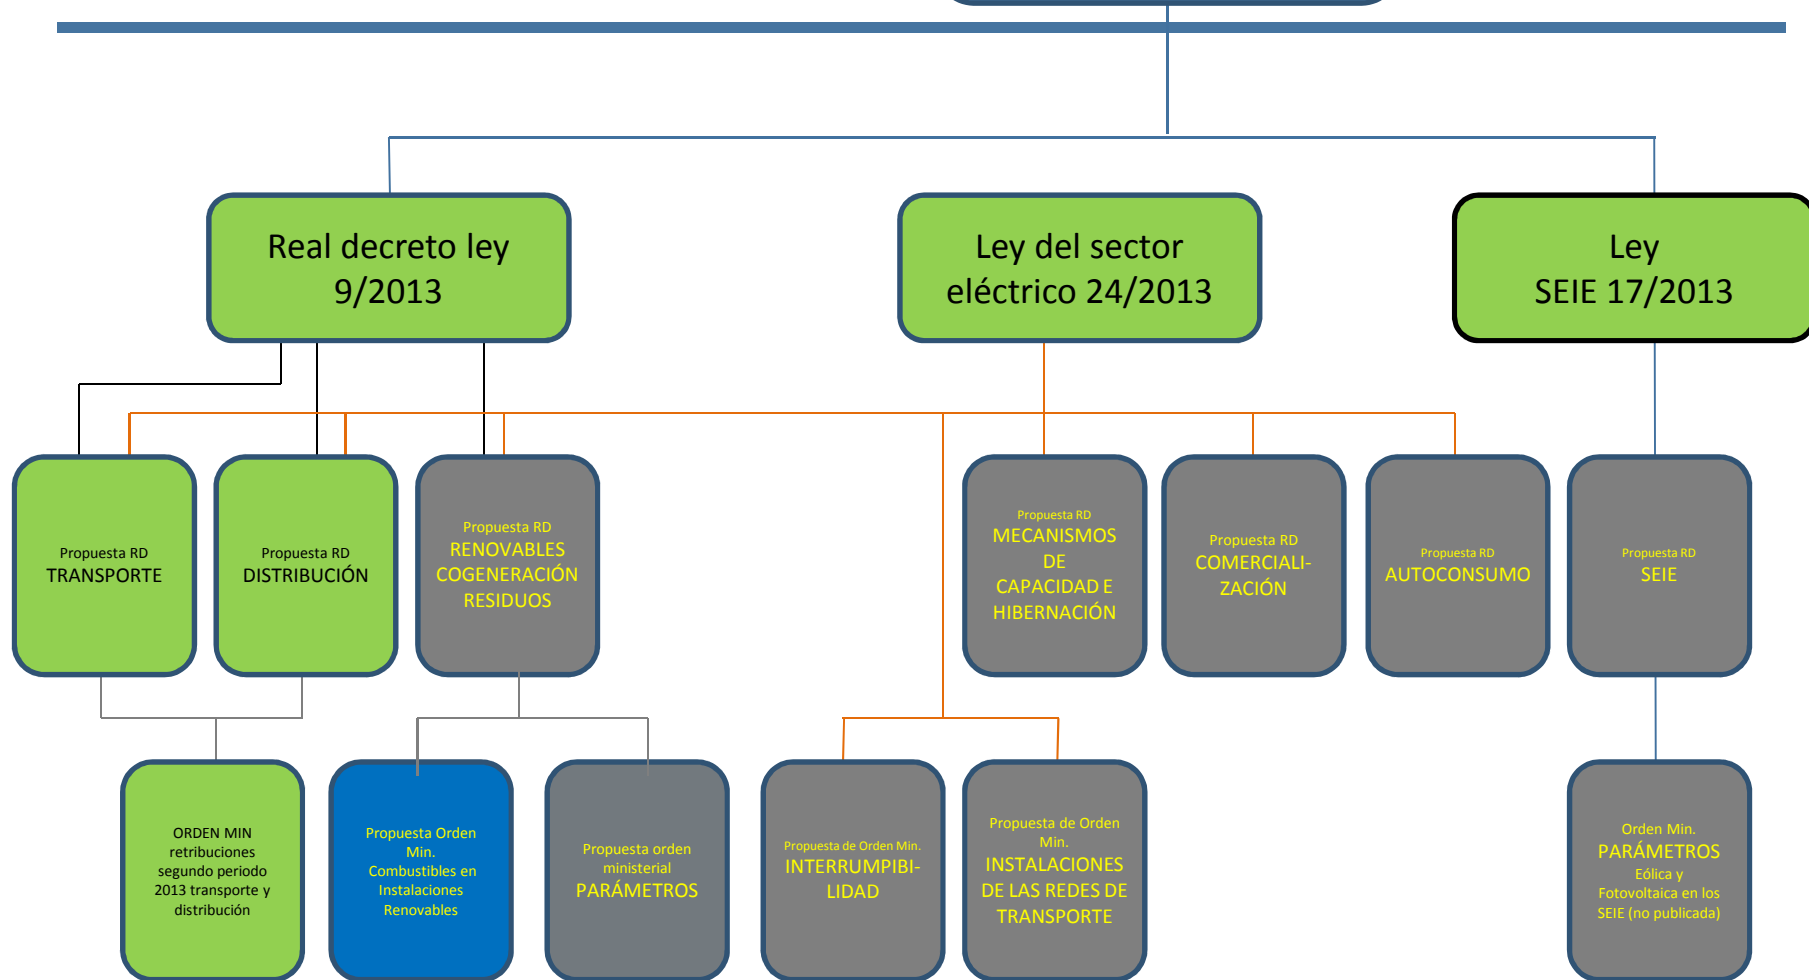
Real decreto ley 9/2013

Ley del sector eléctrico 24/2013

Ley SEIE 17/2013

Propuesta RD
TRANSPORTE

Propuesta RD
DISTRIBUCIÓN

Propuesta RD
RENOVABLES COGENERACIÓN RESIDUOS

Propuesta RD
MECANISMOS DE CAPACIDAD E HIBERNACIÓN

Propuesta RD
COMERCIALIZACIÓN

Propuesta RD
AUTOCONSUMO

Propuesta RD
SEIE

ORDEN MIN retribuciones segundo periodo 2013 transporte y distribución

Propuesta Orden Min. Combustibles en Instalaciones Renovables

Propuesta orden ministerial
PARÁMETROS

Propuesta de Orden Min.
INTERRUMPIBILIDAD

Propuesta de Orden Min.
INSTALACIONES DE LAS REDES DE TRANSPORTE

Orden Min.
PARÁMETROS
Eólica y Fotovoltaica en los SEIE (no publicada)